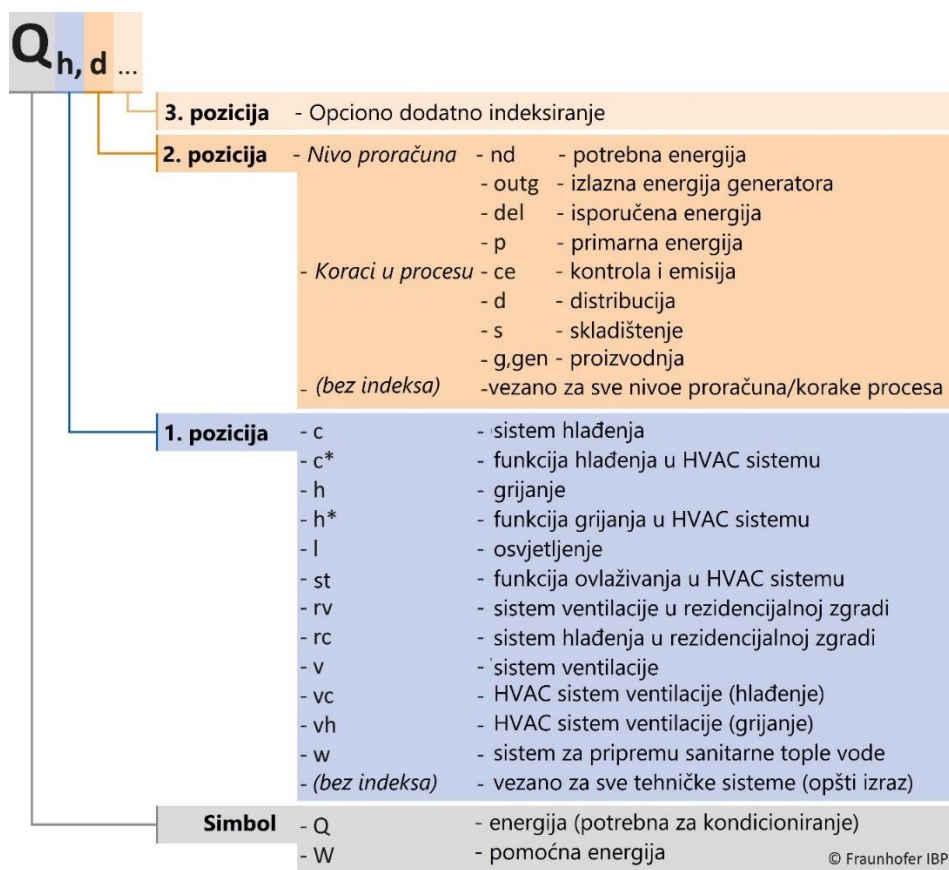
$Q_{h, d}$ ...

**3. pozicija** - Opciono dodatno indeksiranje

**2. pozicija** - *Nivo proračuna* - nd - potrebna energija
- outg - izlazna energija generatora
- del - isporučena energija
- p - primarna energija
- *Koraci u procesu* - ce - kontrola i emisija
- d - distribucija
- s - skladištenje
- g,gen - proizvodnja
- *(bez indeksa)* -vezano za sve nivoe proračuna/korake procesa

**1. pozicija** - c - sistem hlađenja
- c* - funkcija hlađenja u HVAC sistemu
- h - grijanje
- h* - funkcija grijanja u HVAC sistemu
- l - osvjetljenje
- st - funkcija ovlaživanja u HVAC sistemu
- rv - sistem ventilacije u rezidencijalnoj zgradi
- rc - sistem hlađenja u rezidencijalnoj zgradi
- v - sistem ventilacije
- vc - HVAC sistem ventilacije (hlađenje)
- vh - HVAC sistem ventilacije (grijanje)
- w - sistem za pripremu sanitarne tople vode
- *(bez indeksa)* - vezano za sve tehničke sisteme (opšti izraz)

**Simbol** - Q - energija (potrebna za kondicioniranje)
- W - pomoćna energija

© Fraunhofer IBP